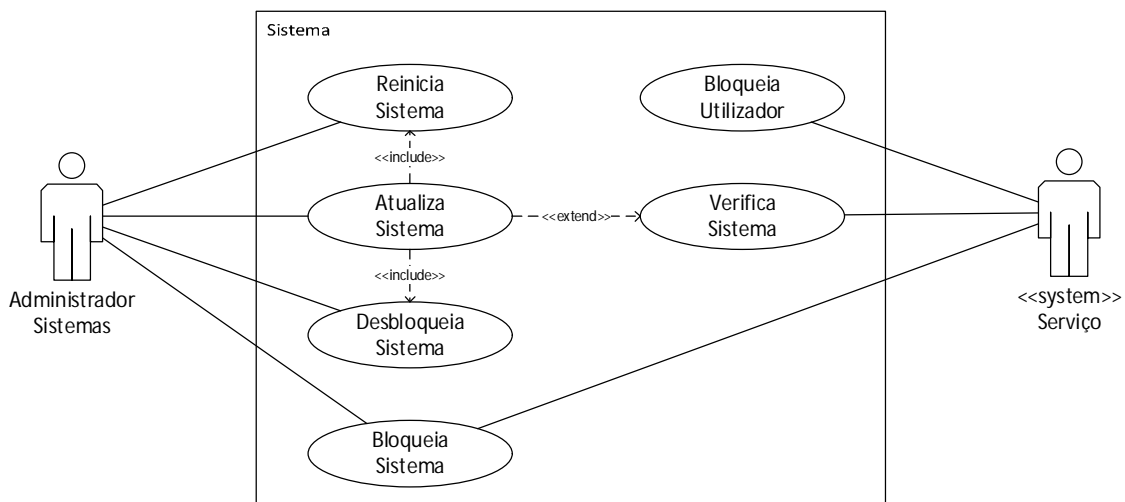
Sistema

Reinicia Sistema

Bloqueia Utilizador

<<include>>

Atualiza Sistema

<<extend>>

Verifica Sistema

<<include>>

Desbloqueia Sistema

Bloqueia Sistema

Administrador Sistemas

<<system>> Serviço